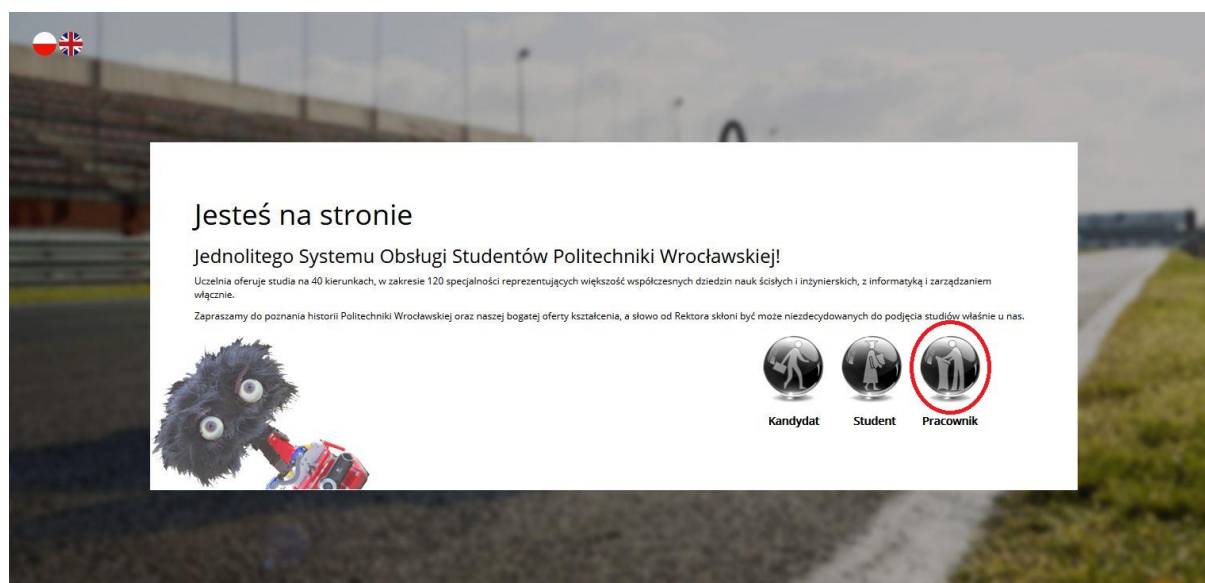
Jesteś na stronie

Jednolitego Systemu Obsługi Studentów Politechniki Wrocławskiej!

Uczelnia oferuje studia na 40 kierunkach, w zakresie 120 specjalności reprezentujących większość współczesnych dziedzin nauk ścisłych i inżynierskich, z informatyką i zarządzaniem włącznie.

Zapraszamy do poznania historii Politechniki Wrocławskiej oraz naszej bogatej oferty kształcenia, a słowo od Rektora skłoni być może niezdecydowanych do podjęcia studiów właśnie u nas.

Kandydat
Student
Pracownik